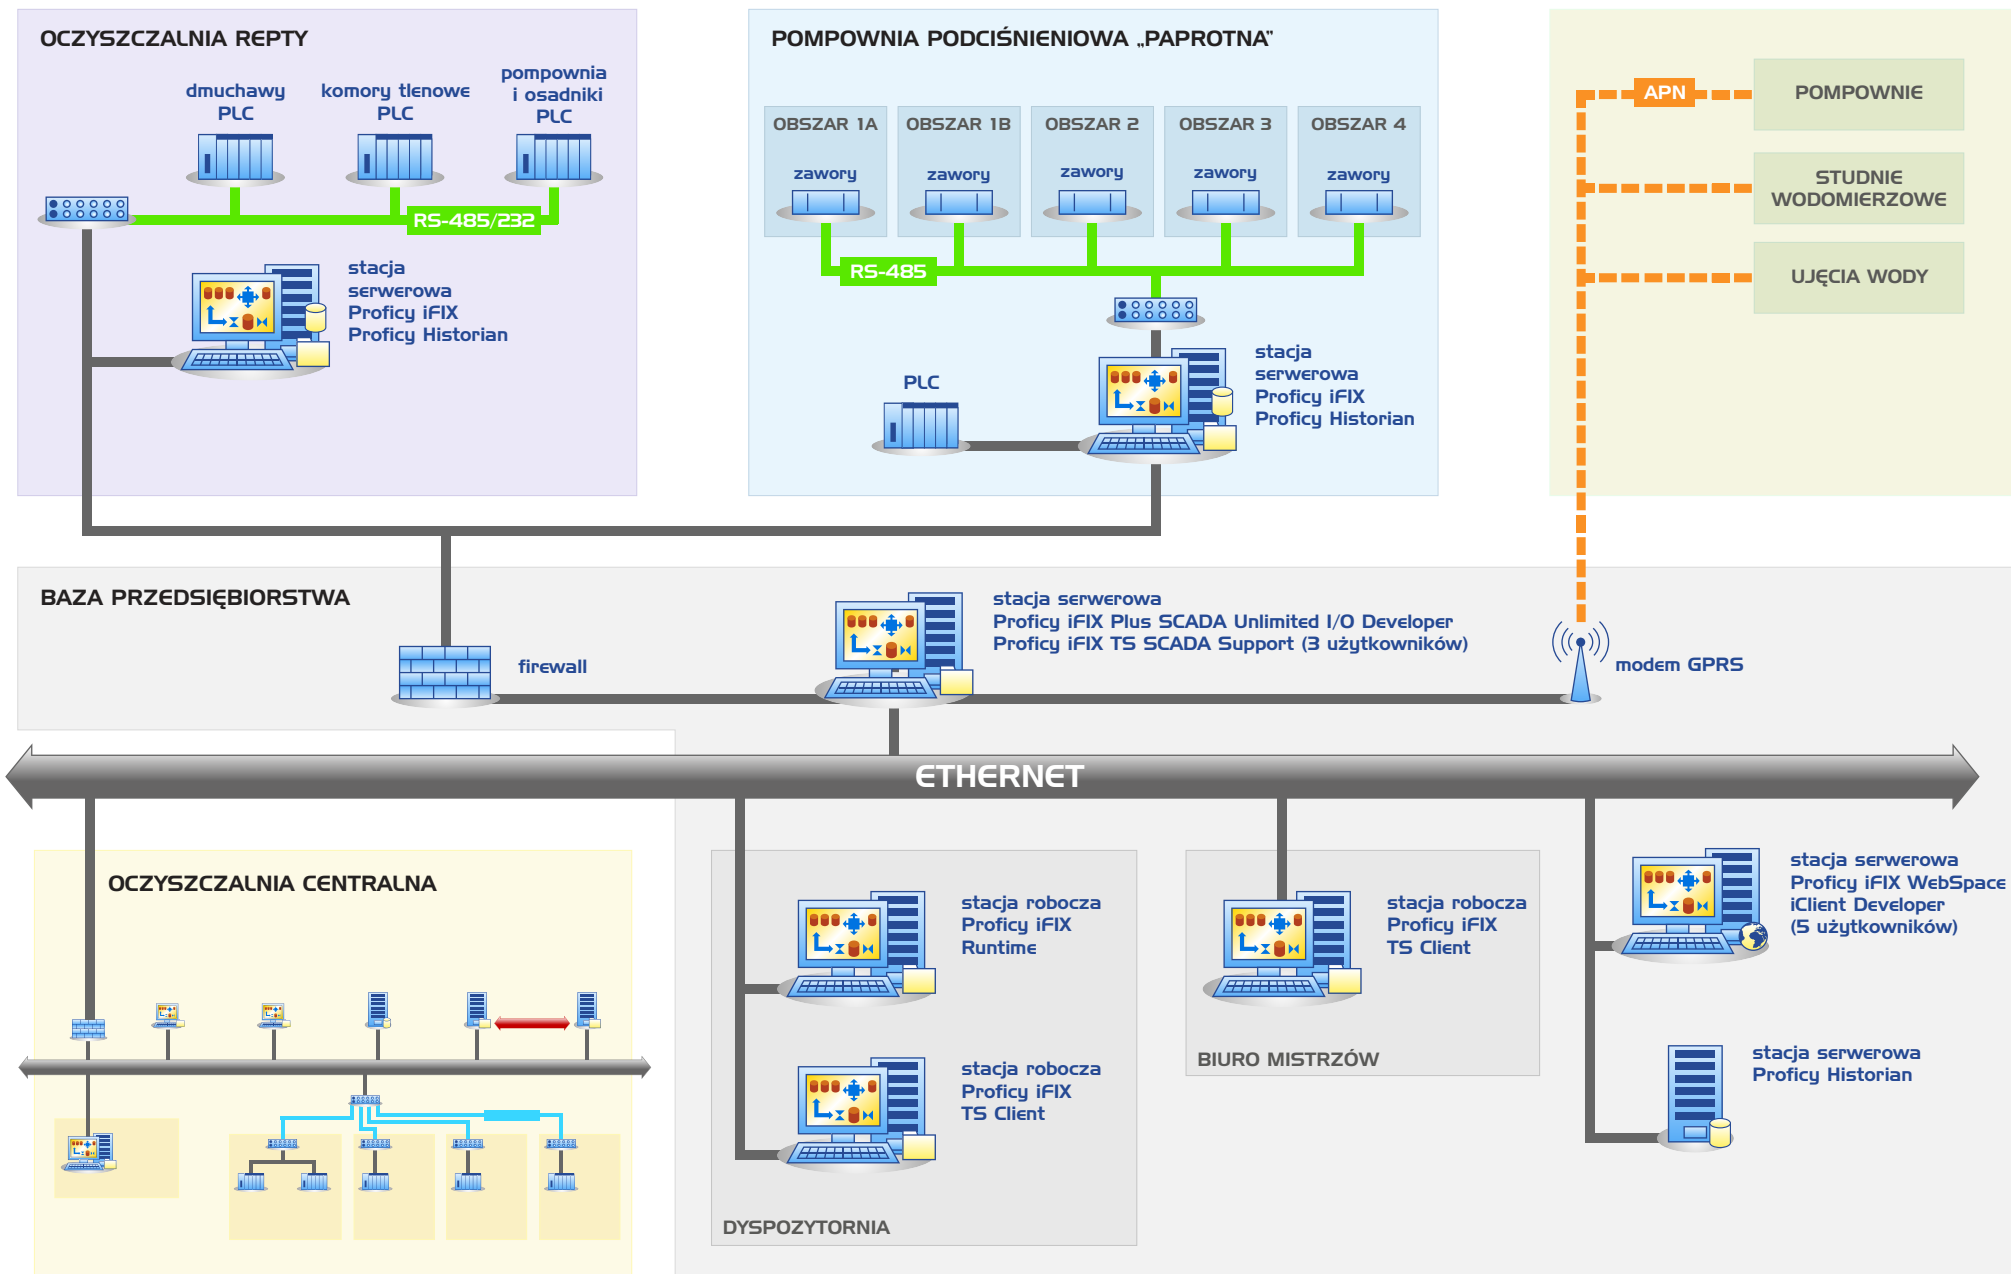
OCZYSZCZALNIA REPTY

dmuchawy PLC

komory tlenowe PLC

pompownia i osadniki PLC

RS-485/232

stacja serwerowa Proficy iFIX Proficy Historian

POMPOWNIA PODCIŚNIENIOWA „PAPROTNA"

OBSZAR 1A

zawory

OBSZAR 1B

zawory

OBSZAR 2

zawory

OBSZAR 3

zawory

OBSZAR 4

zawory

RS-485

PLC

stacja serwerowa Proficy iFIX Proficy Historian

APN

POMPOWNIE

STUDNIE WODOMIERZOWE

UJĘCIA WODY

BAZA PRZEDSIĘBIORSTWA

firewall

stacja serwerowa
Proficy iFIX Plus SCADA Unlimited I/O Developer
Proficy iFIX TS SCADA Support (3 użytkowników)

modem GPRS

ETHERNET

OCZYSZCZALNIA CENTRALNA

stacja robocza Proficy iFIX Runtime

stacja robocza Proficy iFIX TS Client

DYSPOZYTORNIA

stacja robocza Proficy iFIX TS Client

BIURO MISTRZÓW

stacja serwerowa
Proficy iFIX WebSpace
iClient Developer
(5 użytkowników)

stacja serwerowa
Proficy Historian